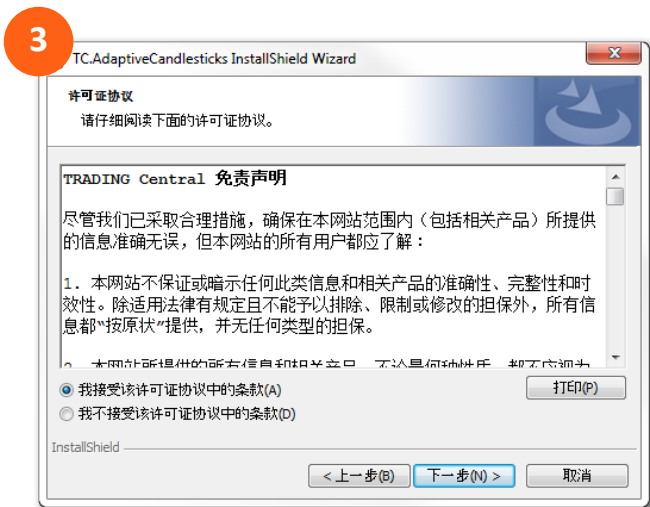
3

TC.AdaptiveCandlesticks InstallShield Wizard

许可证协议

请仔细阅读下面的许可证协议。

TRADING Central 免责声明

尽管我们已采取合理措施，确保在本网站范围内（包括相关产品）所提供的信息准确无误，但本网站的所有用户都应了解：

1. 本网站不保证或暗示任何此类信息和相关产品的准确性、完整性和时效性。除适用法律有规定且不能予以排除、限制或修改的担保外，所有信息都"按原状"提供，并无任何类型的担保。

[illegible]

我接受该许可证协议中的条款(A)

我不接受该许可证协议中的条款(D)

打印(P)

InstallShield

< 上一步(B)

下一步(N) >

取消